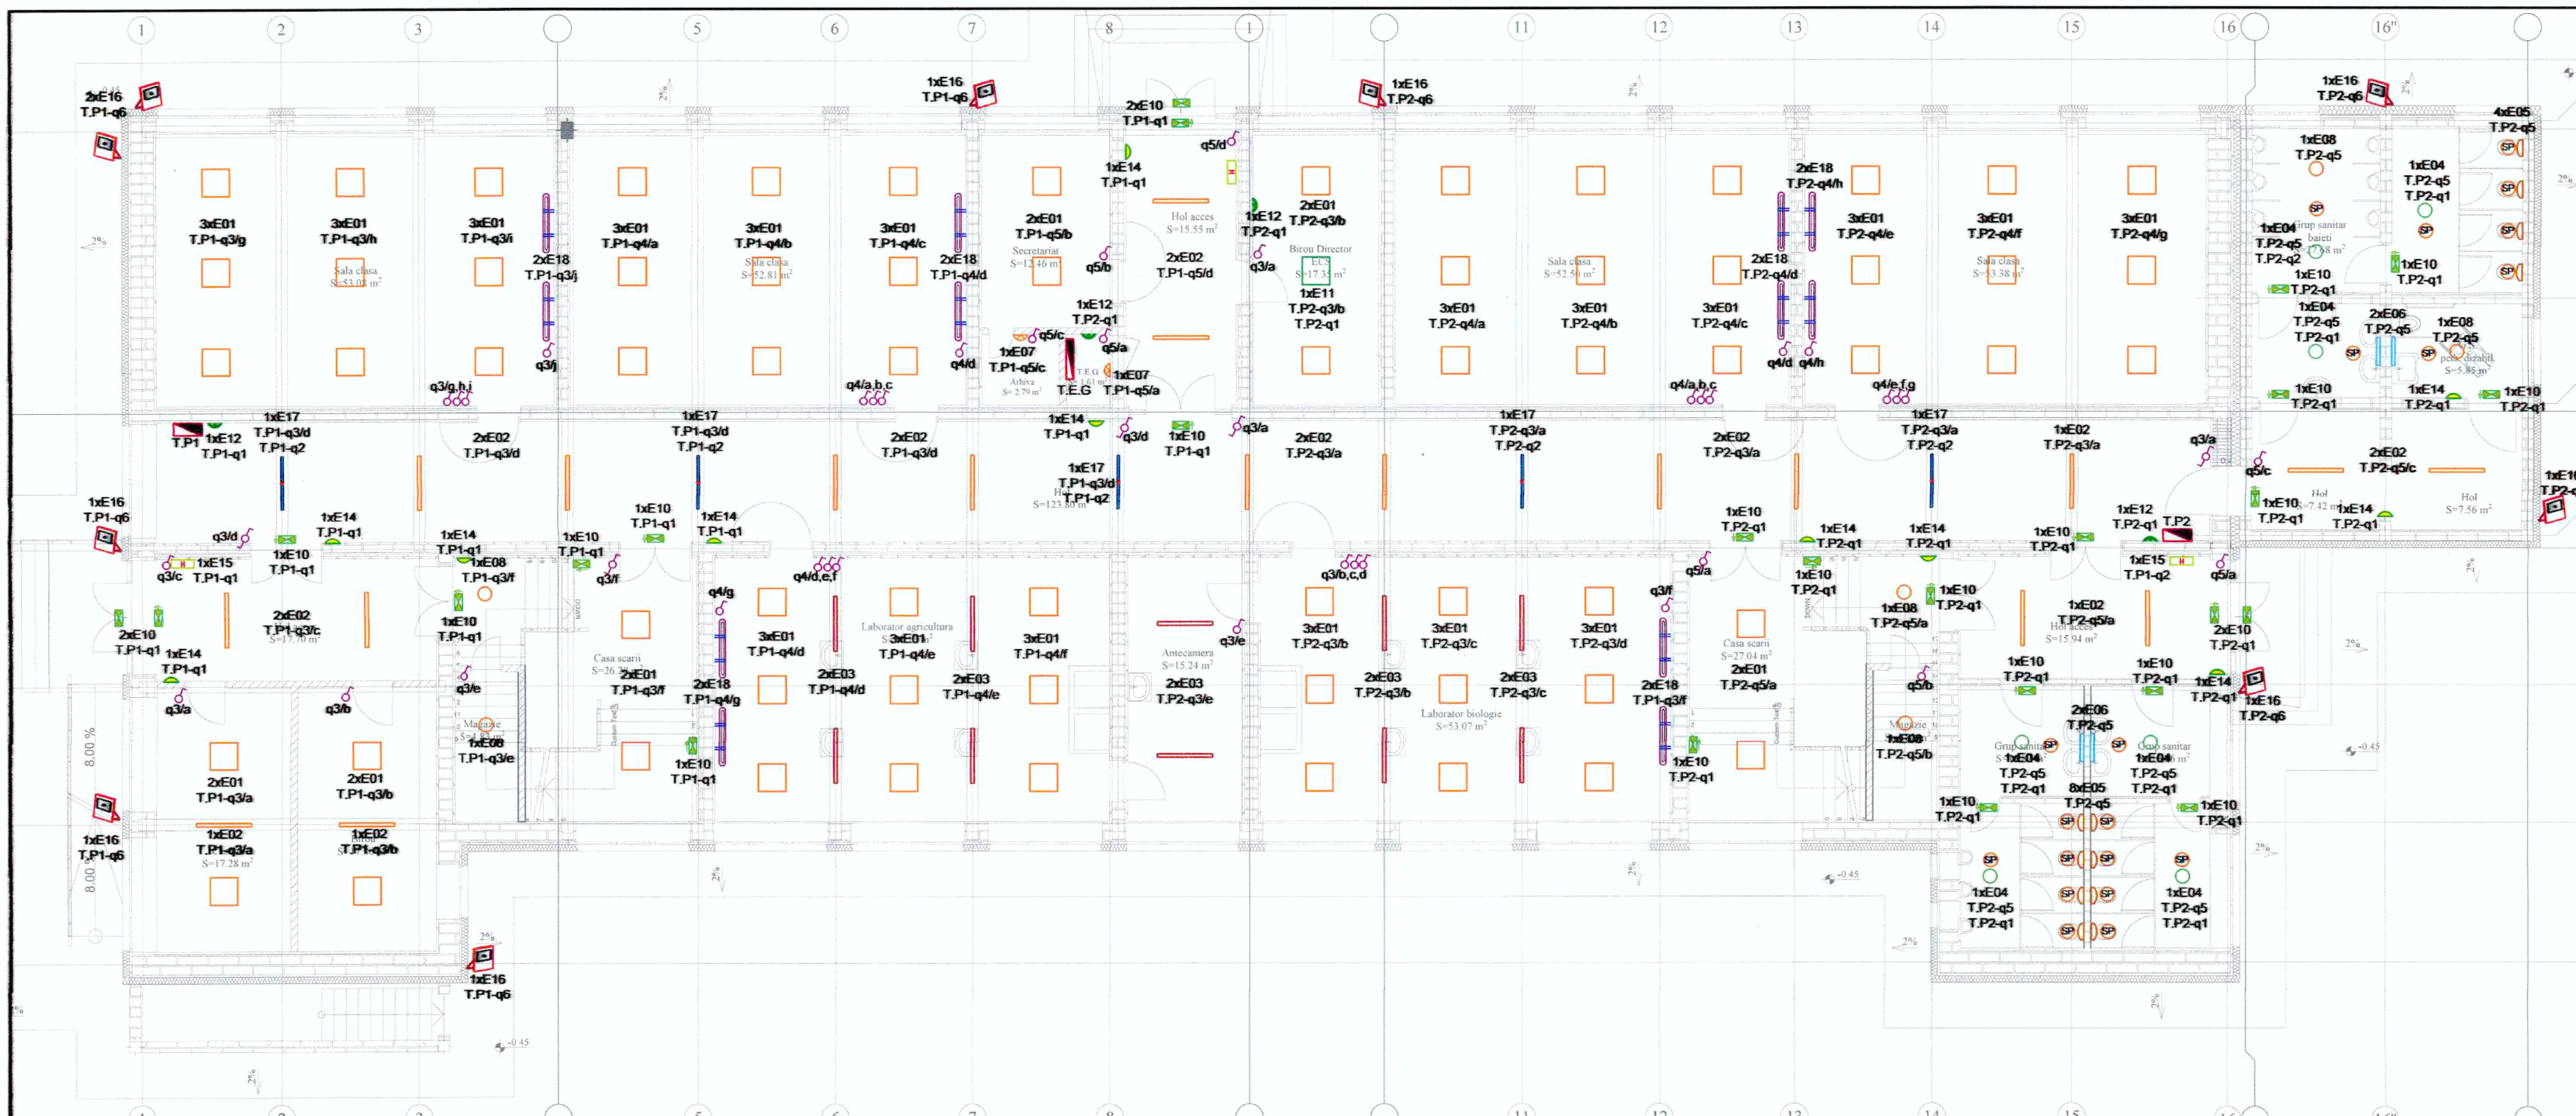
1 2 3 5 6 7 8 1 11 12 13 14 15 16 16"

2xE16
T.P1-q6

1xE16
T.P1-q6

2xE10
T.P1-q1

q5/d

1xE16
T.P2-q6

1xE16
T.P2-q6

4xE05
T.P2-q5

1xE14
T.P1-q1

1xE08
T.P2-q5

1xE04
T.P2-q5
T.P2-q1

3xE01
T.P1-q3/g

3xE01
T.P1-q3/h

Sala clasa
S=53.08 m²

3xE01
T.P1-q3/i

2xE18
T.P1-q3/j

3xE01
T.P1-q4/a

3xE01
T.P1-q4/b

Sala clasa
S=52.81 m²

3xE01
T.P1-q4/c

2xE18
T.P1-q4/d

2xE01
T.P1-q5/b

Secretariat
S=12.46 m²

q5/b

Hol acces
S=15.55 m²

2xE02
T.P1-q5/d

1xE12
T.P2-q1

q3/a

2xE01
T.P2-q3/b

Birou Director
ECS
S=17.35 m²

1xE11
T.P2-q3/b
T.P2-q1

Sala clasa
S=52.50 m²

3xE01
T.P2-q4/a

3xE01
T.P2-q4/b

2xE18
T.P2-q4/h

2xE18
T.P2-q4/d

3xE01
T.P2-q4/c

3xE01
T.P2-q4/e

3xE01
T.P2-q4/f

Sala clasa
S=53.38 m²

3xE01
T.P2-q4/g

1xE04
T.P2-q5
T.P2-q2

Grup sanitar baieti
S=7.68 m²

1xE10
T.P2-q1

1xE10
T.P2-q1

1xE04
T.P2-q5
T.P2-q1

2xE06
T.P2-q5

1xE08
T.P2-q5

pers. dizabil.
S=5.85 m²

q3/j

1xE12
T.P2-q1

q5/c

q5/a

1xE07
T.P1-q5/c
Arhiva
S=2.79 m²

T.E.G
S=1.61 m²
T.E.G

1xE07
T.P1-q5/a

q3/g,h,i

q4/d

q4/a,b,c

q4/a,b,c

q4/d q4/h

q4/e,f,g

1xE10
T.P2-q1

1xE14
T.P2-q1

1xE10
T.P2-q1

T.P1

1xE12
T.P1-q1

1xE17
T.P1-q3/d
T.P1-q2

2xE02
T.P1-q3/d

1xE17
T.P1-q3/d
T.P1-q2

2xE02
T.P1-q3/d

1xE14
T.P1-q1

q3/d

1xE10
T.P1-q1

q3/a

2xE02
T.P2-q3/a

1xE17
T.P2-q3/a
T.P2-q2

2xE02
T.P2-q3/a

1xE17
T.P2-q3/a
T.P2-q2

2xE02
T.P2-q3/a

q3/a

q5/c

2xE02
T.P2-q5/c

1xE17
T.P1-q3/d
T.P1-q2

Hol
S=123.80 m²

1xE16
T.P1-q6

q3/d

1xE14
T.P1-q1

1xE14
T.P1-q1

1xE10
T.P1-q1

1xE10
T.P1-q1

1xE14
T.P1-q1

1xE10
T.P2-q1

1xE14
T.P2-q1

1xE14
T.P2-q1

1xE10
T.P2-q1

1xE12
T.P2-q1

T.P2

1xE10
T.P2-q1

Hol
S=7.42 m²

1xE14
T.P2-q1

Hol
S=7.56 m²

q3/c

1xE15
T.P1-q1

1xE10
T.P1-q1

1xE08
T.P1-q3/f

q3/f

q4/d,e,f

q3/b,c,d

q5/a

1xE15
T.P1-q2

q5/a

2xE10
T.P1-q1

2xE02
T.P1-q3/c
S=17.70 m²

1xE10
T.P1-q1

q4/g

Casa scarii
S=26.39 m²

2xE01
T.P1-q3/f

3xE01
T.P1-q4/d

Laborator agricultura
S=53.84 m²

3xE01
T.P1-q4/e

3xE01
T.P1-q4/f

Antecamera
S=15.24 m²

q3/e

3xE01
T.P2-q3/b

3xE01
T.P2-q3/c

3xE01
T.P2-q3/d

q3/f

Casa scarii
S=27.04 m²

2xE01
T.P2-q5/a

1xE10
T.P2-q1

1xE08
T.P2-q5/a

1xE10
T.P2-q1

1xE02
T.P2-q5/a
Hol acces
S=15.94 m²

2xE10
T.P2-q1

1xE14
T.P1-q1

q3/e

q3/a

q3/b

2xE18
T.P1-q4/g

2xE03
T.P1-q4/d

2xE03
T.P1-q4/e

2xE03
T.P2-q3/e

2xE03
T.P2-q3/b

Laborator biologie
S=53.07 m²

2xE03
T.P2-q3/c

2xE18
T.P1-q3/f

q5/b

1xE10
T.P2-q1

1xE10
T.P2-q1

1xE14
T.P2-q1

1xE16
T.P2-q6

Magazie
S=4.83 m²
1xE08
T.P1-q3/e

Magazie
1xE08
T.P2-q5/b

2xE06
T.P2-q5

Grup sanitar
1xE04
T.P2-q5
T.P2-q1

Grup sanitar
1xE04
T.P2-q5
T.P2-q1

8.00 %

2xE01
T.P1-q3/a

2xE01
T.P1-q3/b

1xE10
T.P1-q1

1xE10
T.P2-q1

1xE10
T.P2-q1

8xE05
T.P2-q5

1xE10
T.P2-q1

1xE16
T.P1-q6

1xE02
T.P1-q3/a
S=17.28 m²

1xE02
T.P1-q3/b

8.00

1xE04
T.P2-q5
T.P2-q1

1xE04
T.P2-q5
T.P2-q1

1xE16
T.P1-q6

2% 2% 2% 2% 2% 2% 2% 2% 2% 2% 2% 2% 2%

-0.45 -0.45 -0.45